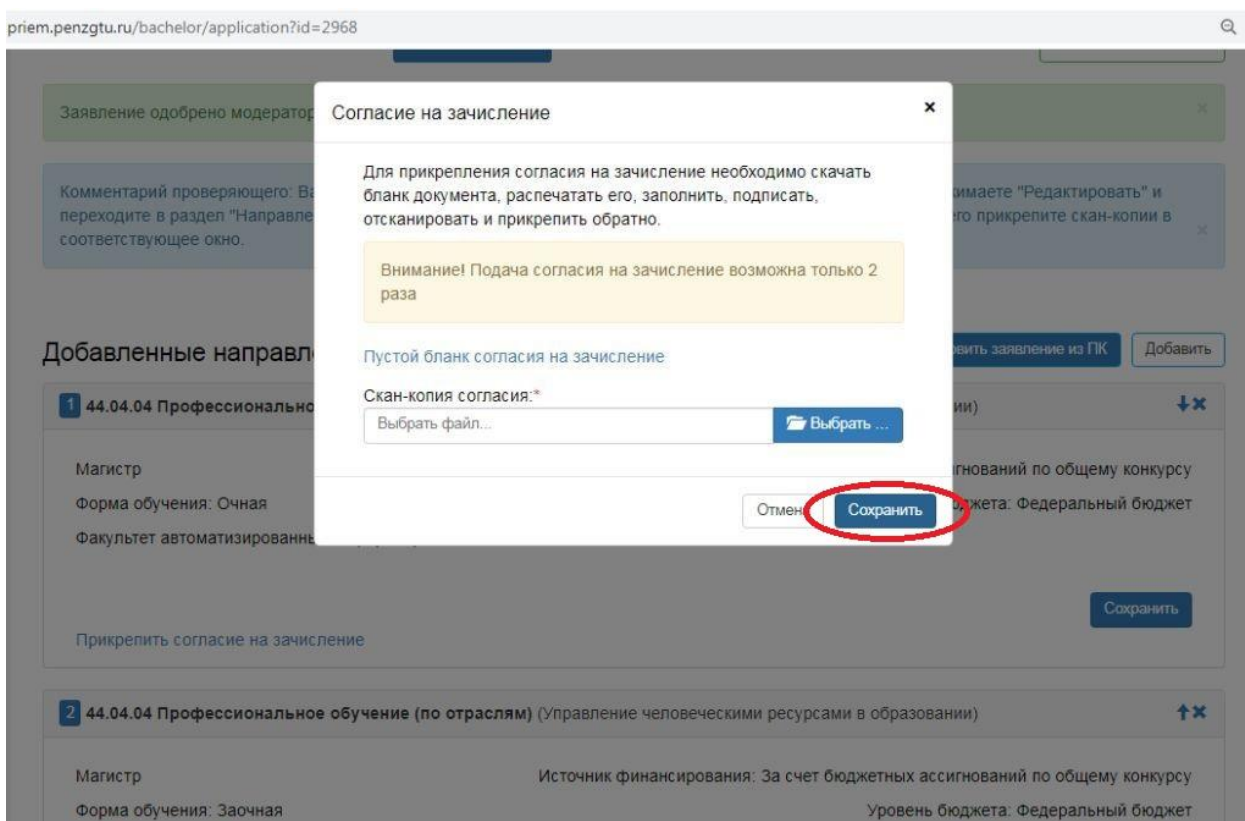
priem.penzgtu.ru/bachelor/application?id=2968

Заявление одобрено модератор

Комментарий проверяющего: В переходите в раздел "Направле соответствующее окно.

имаете "Редактировать" и го прикрепите скан-копии в

Добавленные направл

вить заявление из ПК Добавить

1 44.04.04 Профессионально

ии)

Магистр

Форма обучения: Очная

Факультет автоматизированн

гнований по общему конкурсу

жета: Федеральный бюджет

Сохранить

Прикрепить согласие на зачисление

Согласие на зачисление ×

Для прикрепления согласия на зачисление необходимо скачать бланк документа, распечатать его, заполнить, подписать, отсканировать и прикрепить обратно.

Внимание! Подача согласия на зачисление возможна только 2 раза

Пустой бланк согласия на зачисление

Скан-копия согласия:*

Выбрать файл...

Выбрать ...

Отмен

Сохранить

2 44.04.04 Профессиональное обучение (по отраслям) (Управление человеческими ресурсами в образовании)

Магистр

Источник финансирования: За счет бюджетных ассигнований по общему конкурсу

Форма обучения: Заочная

Уровень бюджета: Федеральный бюджет